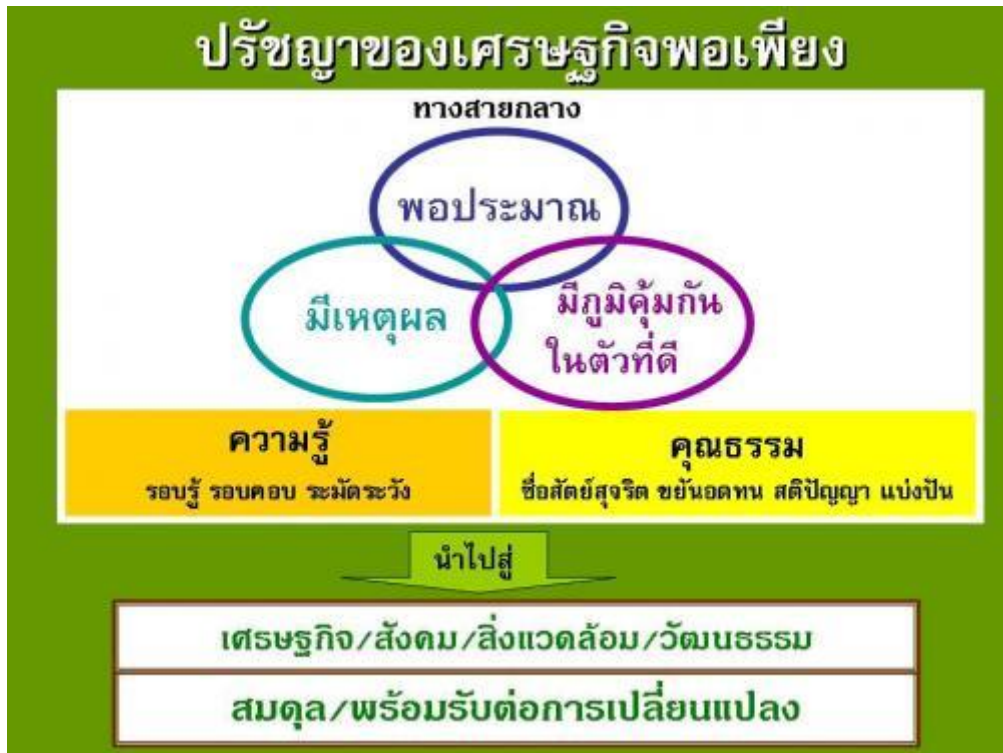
ปรัชญาของเศรษฐกิจพอเพียง

ทางสายกลาง

พอประมาณ

มีเหตุผล

มีภูมิคุ้มกัน ในตัวที่ดี

ความรู้
รอบรู้ รอบคอบ ระมัดระวัง

คุณธรรม
ซื่อสัตย์สุจริต ขยันอดทน สติปัญญา แบ่งปัน

นำไปสู่

เศรษฐกิจ/สังคม/สิ่งแวดล้อม/วัฒนธรรม

สมดุล/พร้อมรับต่อการเปลี่ยนแปลง